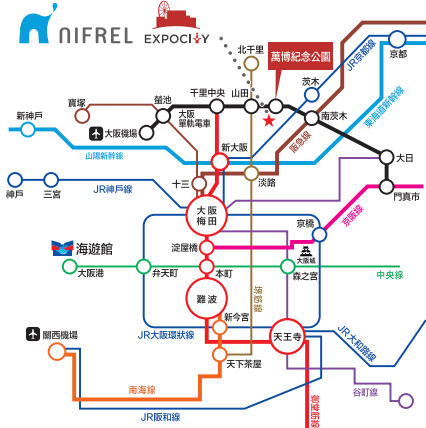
NIFREL
EXPOCITY
北千里
萬博紀念公園
京都
JR京都線
茨木
宝塚
千里中央
山田
南茨木
東海道新幹線
螢池
阪急線
新神戸
大阪機場
大阪單軌電車
山陽新幹線
新大阪
大日
十三
淡路
京阪線
神戸
三宮
JR神戸線
門真市
大阪梅田
京橋
海遊館
淀屋橋
大阪城
大阪港
弁天町
本町
森之宮
中央線
堺筋線
難波
新今宮
天王寺
關西機場
JR大阪環狀線
JR大和路線
天下茶屋
南海線
谷町線
JR阪和線
御堂筋線